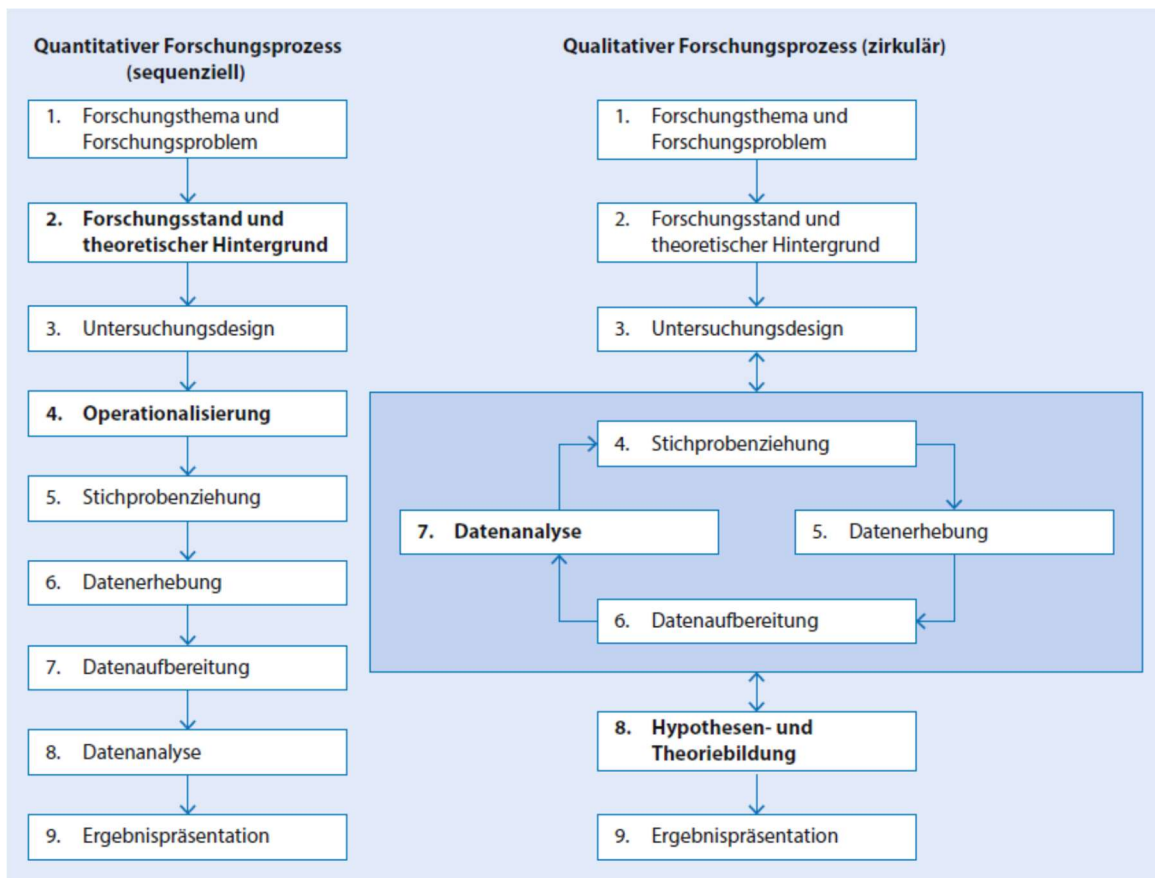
Quantitativer Forschungsprozess (sequenziell)

1. Forschungsthema und Forschungsproblem

2. Forschungsstand und theoretischer Hintergrund

3. Untersuchungsdesign

4. Operationalisierung

5. Stichprobenziehung

6. Datenerhebung

7. Datenaufbereitung

8. Datenanalyse

9. Ergebnispräsentation

Qualitativer Forschungsprozess (zirkulär)

1. Forschungsthema und Forschungsproblem

2. Forschungsstand und theoretischer Hintergrund

3. Untersuchungsdesign

4. Stichprobenziehung

7. Datenanalyse

5. Datenerhebung

6. Datenaufbereitung

8. Hypothesen- und Theoriebildung

9. Ergebnispräsentation